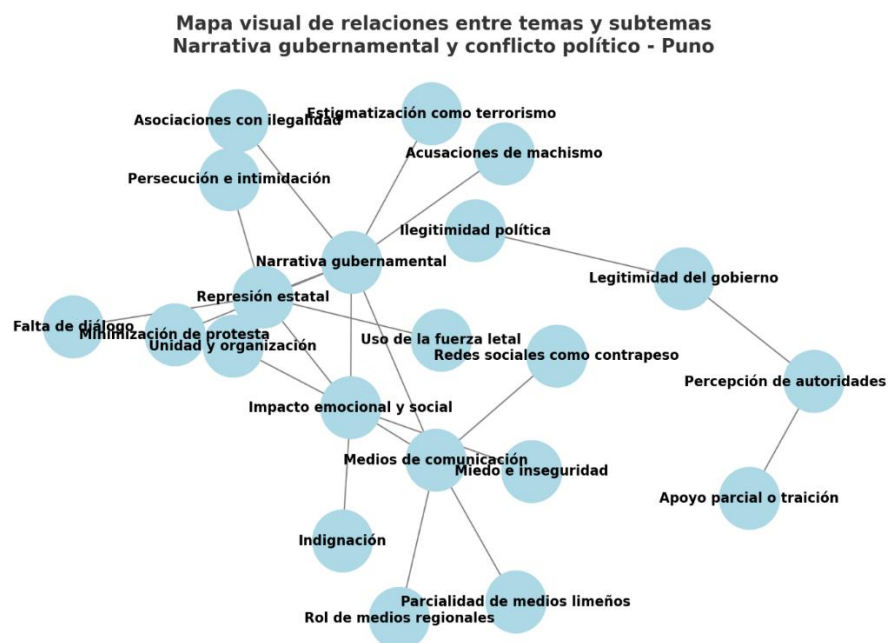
Mapa visual de relaciones entre temas y subtemas
Narrativa gubernamental y conflicto político - Puno

Asociaciones con ilegalidad
Estigmatización como terrorismo
Acusaciones de machismo
Persecución e intimidación
Ilegitimidad política
Narrativa gubernamental
Legitimidad del gobierno
Represión estatal
Falta de diálogo
Minimización de protesta
Unidad y organización
Uso de la fuerza letal
Redes sociales como contrapeso
Percepción de autoridades
Impacto emocional y social
Medios de comunicación
Miedo e inseguridad
Apoyo parcial o traición
Indignación
Parcialidad de medios limeños
Rol de medios regionales